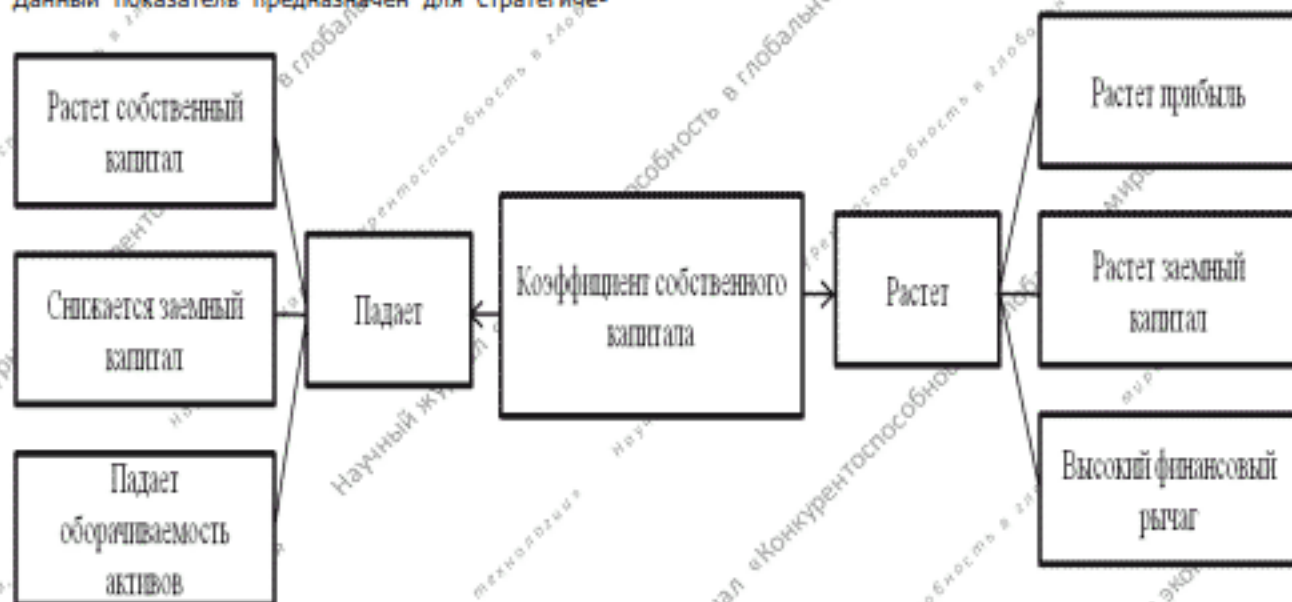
Данный показатель предназначен для стратегиче-

Растет собственный капитал

Снижается заемный капитал

Падает оборачиваемость активов

Падает

Коэффициент собственного капитала

Растет

Растет прибыль

Растет заемный капитал

Высокий финансовый рычаг

Научный журнал «Конкурентоспособность в глобальном мире: экономика, наука, технологии»